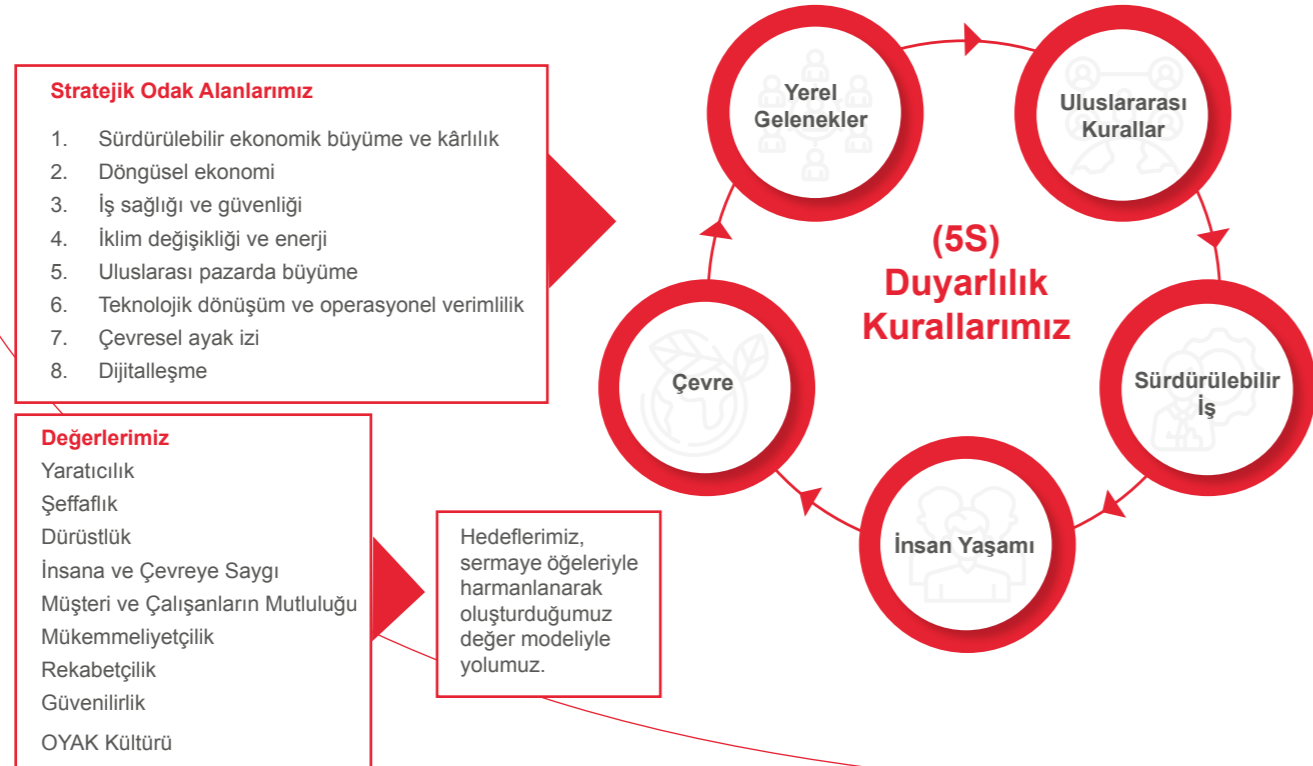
Stratejik Odak Alanlarımız

1. Sürdürülebilir ekonomik büyüme ve kârlılık
2. Döngüsel ekonomi
3. İş sağlığı ve güvenliği
4. İklim değişikliği ve enerji
5. Uluslarası pazarda büyüme
6. Teknolojik dönüşüm ve operasyonel verimlilik
7. Çevresel ayak izi
8. Dijitalleşme

Değerlerimiz
Yaratıcılık
Şeffaflık
Dürüstlük
İnsana ve Çevreye Saygı
Müşteri ve Çalışanların Mutluluğu
Mükemmeliyetçilik
Rekabetçilik
Güvenilirlik
OYAK Kültürü

Hedeflerimiz, sermaye öğeleriyle harmanlanarak oluşturduğumuz değer modeliyle yolumuz.

Yerel Gelenekler

Uluslararası Kurallar

(5S) Duyarlılık Kurallarımız

Sürdürülebilir İş

İnsan Yaşamı

Çevre